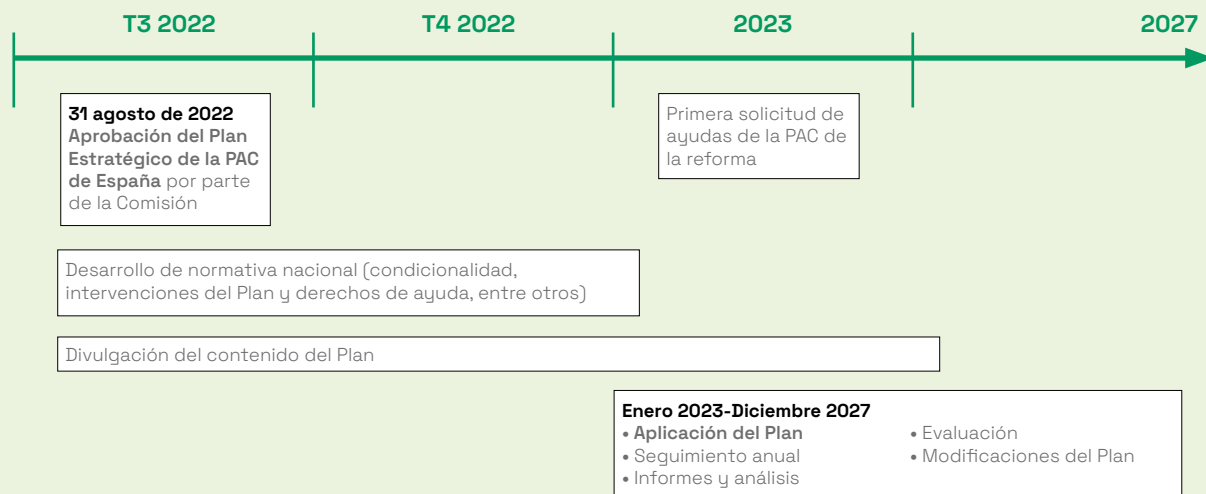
T3 2022

T4 2022

2023

2027

31 agosto de 2022
Aprobación del Plan Estratégico de la PAC de España por parte de la Comisión

Primera solicitud de ayudas de la PAC de la reforma

Desarrollo de normativa nacional (condicionalidad, intervenciones del Plan y derechos de ayuda, entre otros)

Divulgación del contenido del Plan

Enero 2023-Diciembre 2027
• Aplicación del Plan
• Seguimiento anual
• Informes y análisis
• Evaluación
• Modificaciones del Plan